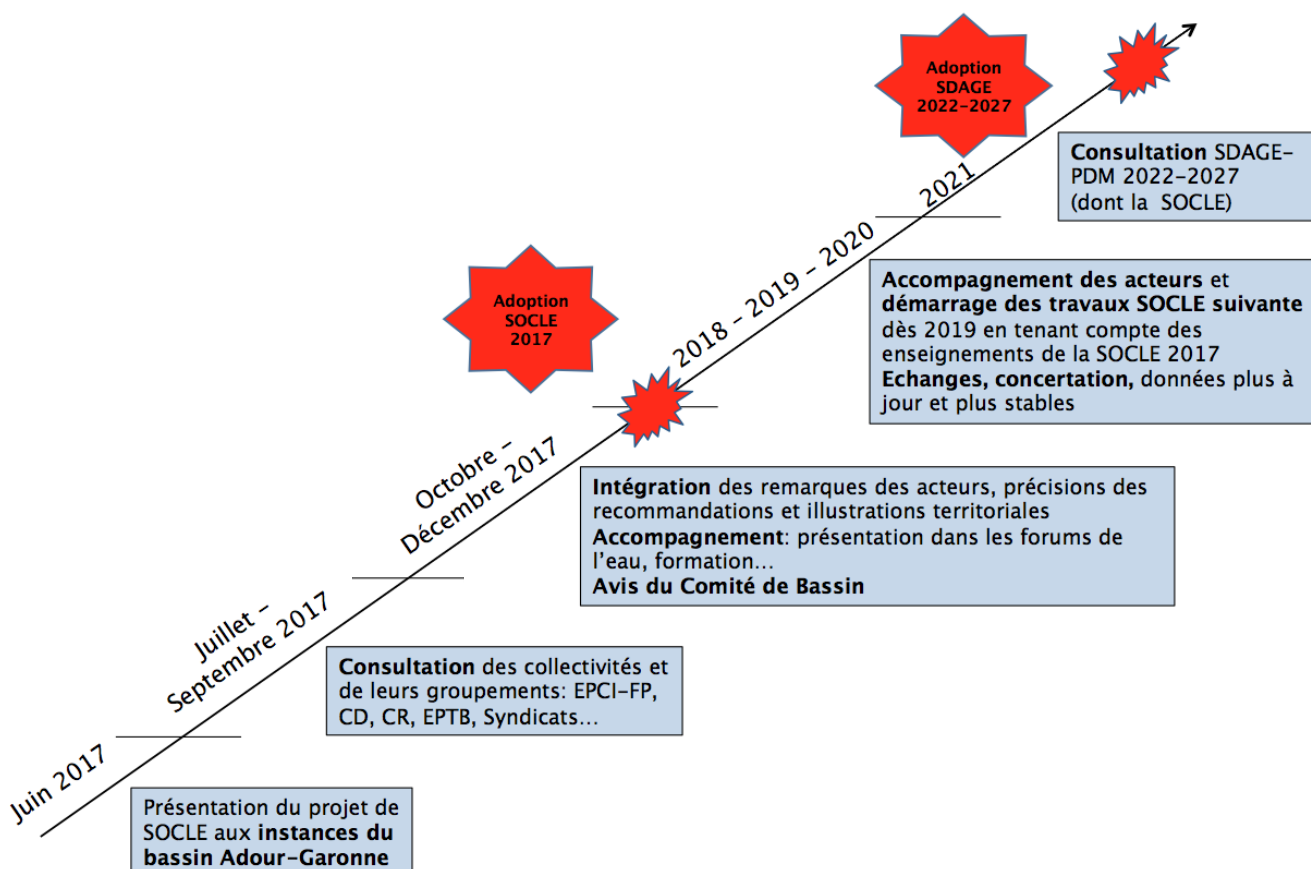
Adoption SDAGE 2022-2027

Consultation SDAGE-PDM 2022-2027 (dont la SOCLE)

2021

2018 - 2019 - 2020

Adoption SOCLE 2017

Accompagnement des acteurs et démarrage des travaux SOCLE suivante dès 2019 en tenant compte des enseignements de la SOCLE 2017
Echanges, concertation, données plus à jour et plus stables

Octobre - Décembre 2017

Intégration des remarques des acteurs, précisions des recommandations et illustrations territoriales
Accompagnement: présentation dans les forums de l'eau, formation...
Avis du Comité de Bassin

Juillet - Septembre 2017

Consultation des collectivités et de leurs groupements: EPCI-FP, CD, CR, EPTB, Syndicats...

Juin 2017

Présentation du projet de SOCLE aux instances du bassin Adour-Garonne